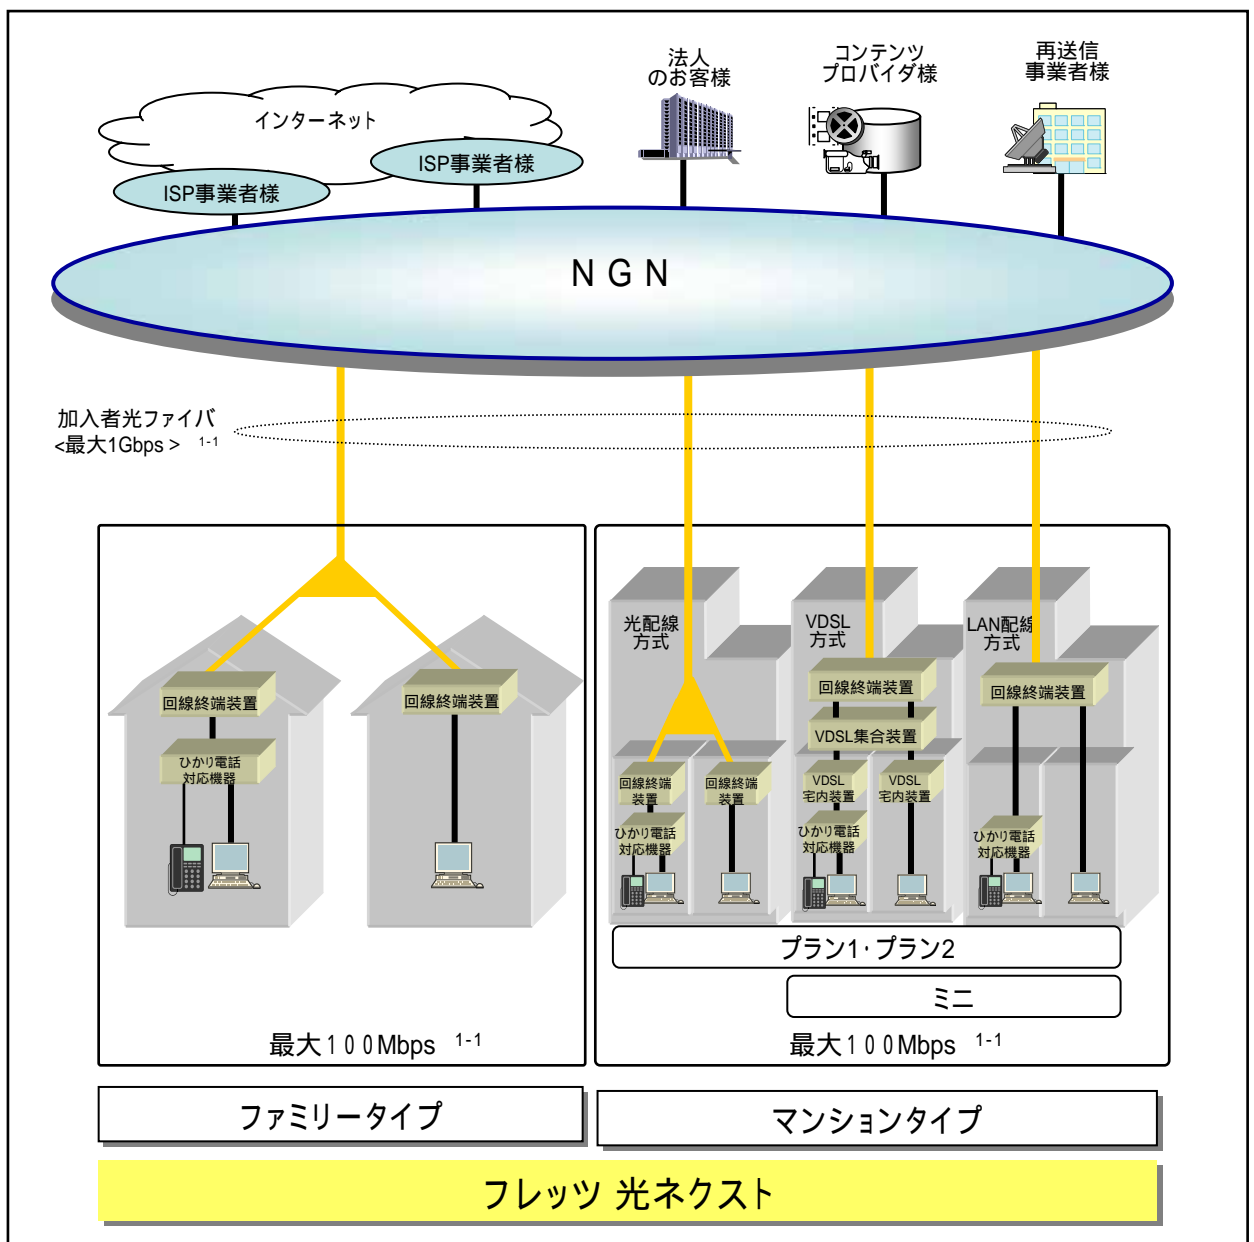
法人
のお客様

コンテンツ
プロバイダ様

再送信
事業者様

インターネット

ISP事業者様

ISP事業者様

N G N

加入者光ファイバ
<最大1Gbps > 1-1

回線終端装置

ひかり電話
対応機器

回線終端装置

光配線
方式

VDSL
方式

LAN配線
方式

回線終端装置

VDSL集合装置

回線終端装置

回線終端
装置

回線終端
装置

VDSL
宅内装置

VDSL
宅内装置

ひかり電話
対応機器

ひかり電話
対応機器

ひかり電話
対応機器

プラン1･プラン2

ミニ

最大100Mbps 1-1

最大100Mbps 1-1

ファミリータイプ

マンションタイプ

フレッツ 光ネクスト